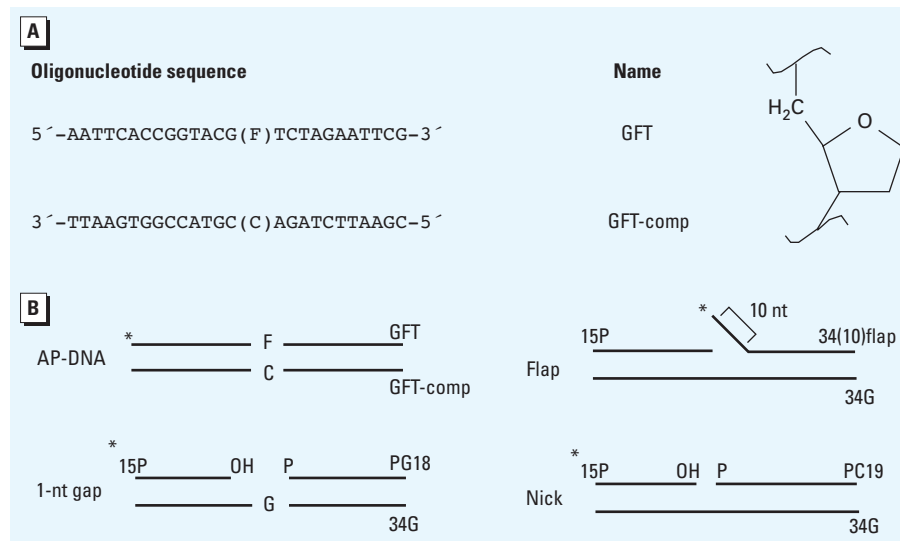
A

Oligonucleotide sequence

Name

5´-AATTCACCGGTACG(F)TCTAGAATTCG-3´

GFT

3´-TTAAGTGGCCATGC(C)AGATCTTAAGC-5´

GFT-comp

$H_2C$

O

B

AP-DNA

*

F

GFT

C

GFT-comp

*

10 nt

15P

34(10)flap

Flap

34G

*

15P

OH

P

PG18

1-nt gap

G

34G

*

15P

OH

P

PC19

Nick

34G